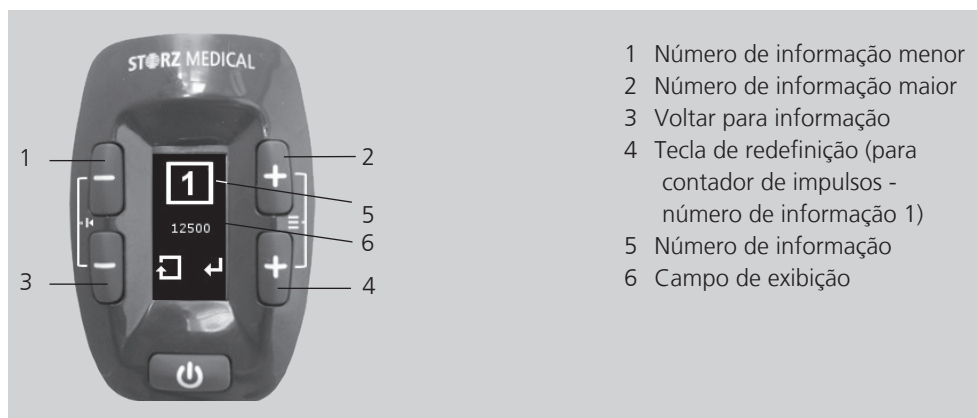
STORZ MEDICAL

1

2

5

6

3

4

1

12500

1 Número de informação menor
2 Número de informação maior
3 Voltar para informação
4 Tecla de redefinição (para contador de impulsos - número de informação 1)
5 Número de informação
6 Campo de exibição